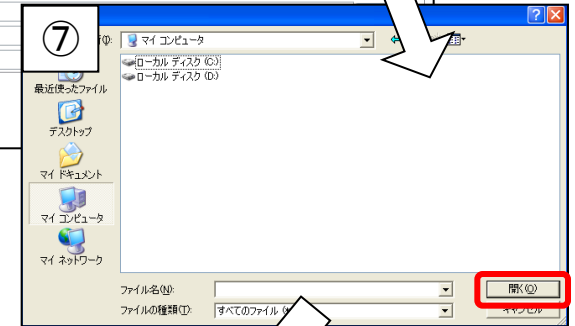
⑦

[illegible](I): マイ コンピュータ

ローカル ディスク (C:)
ローカル ディスク (D:)

最近使ったファイル

デスクトップ

マイ ドキュメント

マイ コンピュータ

マイ ネットワーク

ファイル名(N):

ファイルの種類(T): すべてのファイル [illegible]

開く(O)

キャンセル